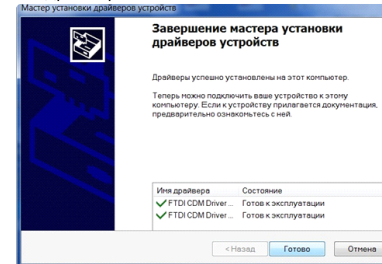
Мастер установки драйверов устройств

Завершение мастера установки драйверов устройств

Драйверы успешно установлены на этот компьютер.

Теперь можно подключить ваше устройство к этому компьютеру. Если к устройству прилагается документация, предварительно ознакомьтесь с ней.

| Имя драйвера | Состояние |
|---|---|
| FTDI CDM Driver ... | Готов к эксплуатации |
| FTDI CDM Driver ... | Готов к эксплуатации |

< Назад   Готово   Отмена